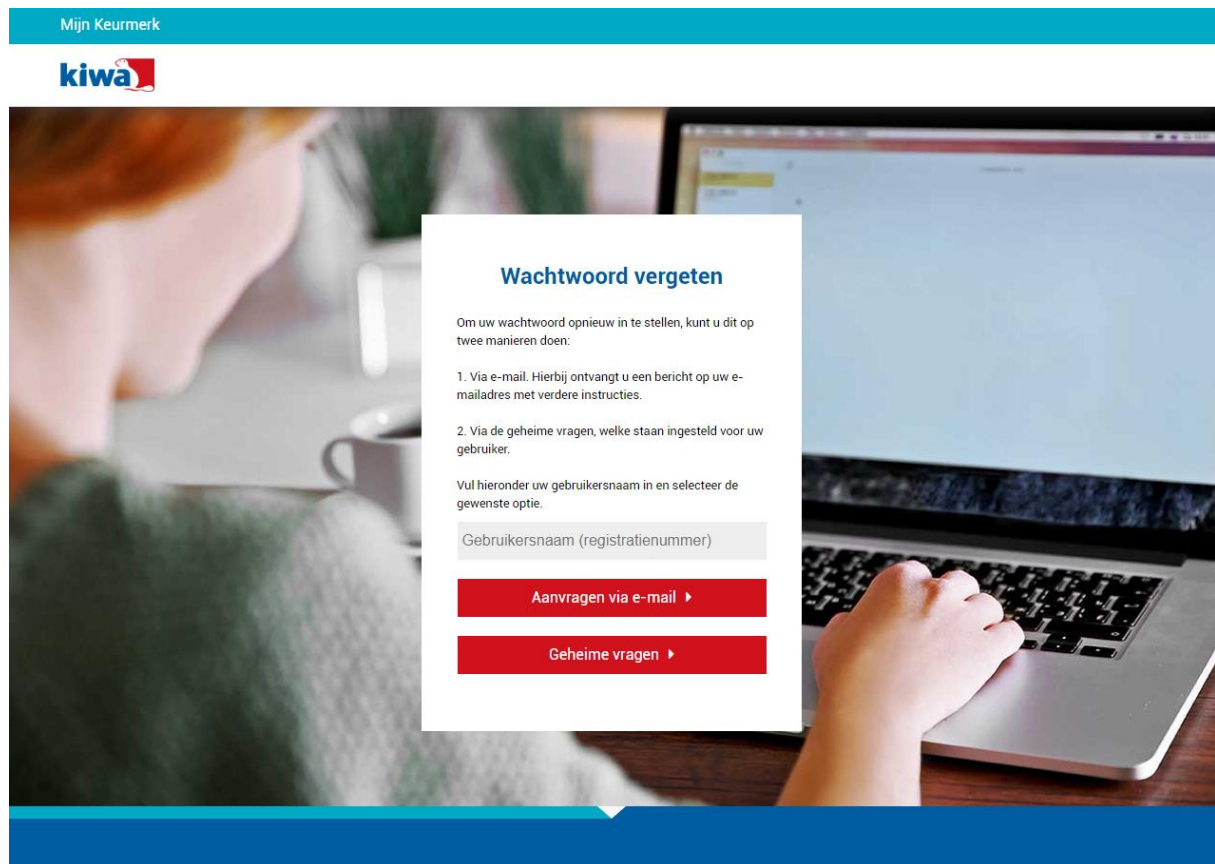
Mijn Keurmerk

kiwa

Wachtwoord vergeten

Om uw wachtwoord opnieuw in te stellen, kunt u dit op twee manieren doen:

1. Via e-mail. Hierbij ontvangt u een bericht op uw emailadres met verdere instructies.

2. Via de geheime vragen, welke staan ingesteld voor uw gebruiker.

Vul hieronder uw gebruikersnaam in en selecteer de gewenste optie.

Gebruikersnaam (registratienummer)

Aanvragen via e-mail ▸

Geheime vragen ▸